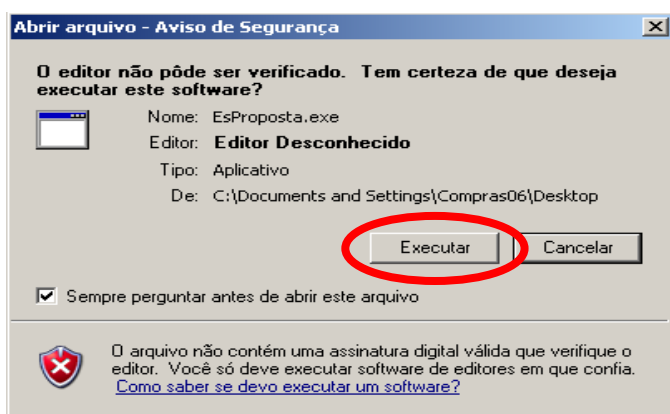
Abrir arquivo - Aviso de Segurança

O editor não pôde ser verificado. Tem certeza de que deseja executar este software?

Nome: EsProposta.exe
Editor: Editor Desconhecido
Tipo: Aplicativo
De: C:\Documents and Settings\Compras06\Desktop

Executar | Cancelar

Sempre perguntar antes de abrir este arquivo

O arquivo não contém uma assinatura digital válida que verifique o editor. Você só deve executar software de editores em que confia. Como saber se devo executar um software?